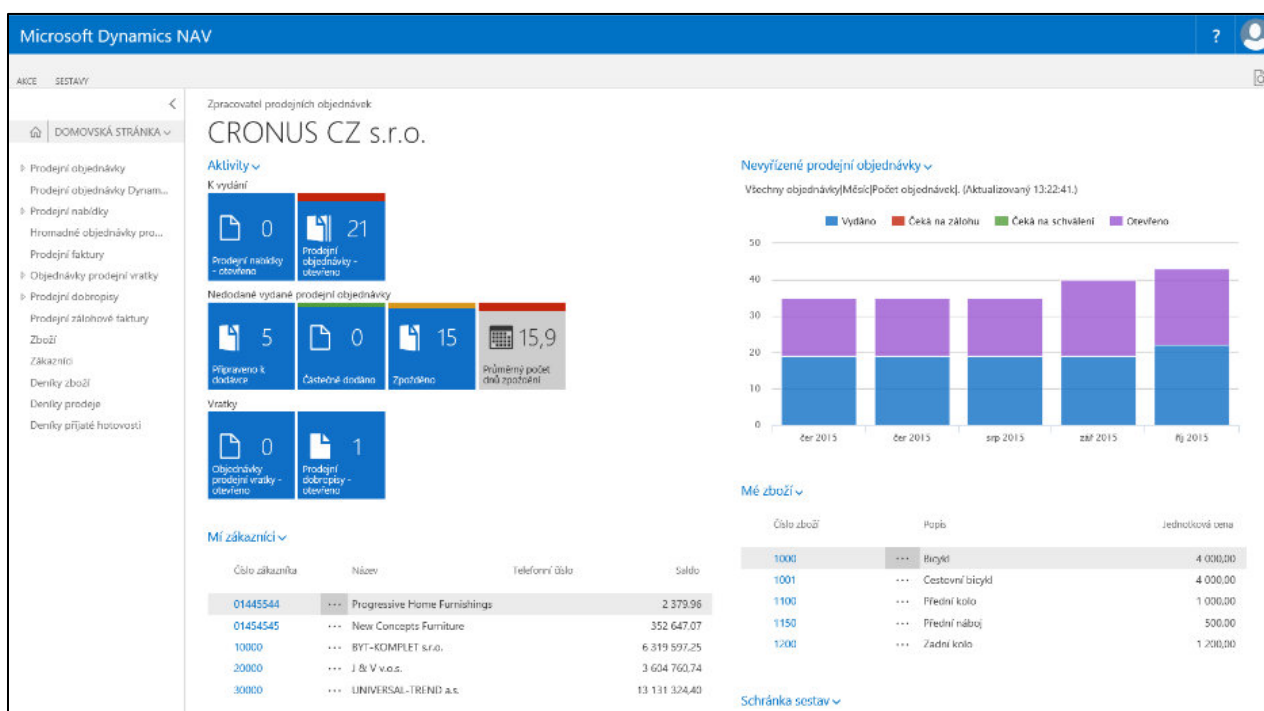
Microsoft Dynamics NAV

?

AKCE SESTAVY

DOMOVSKÁ STRÁNKA

Prodejní objednávky
Prodejní objednávky Dynam...
Prodejní nabídky
Hromadné objednávky pro...
Prodejní faktury
Objednávky prodejní vratky
Prodejní dobropisy
Prodejní zálohové faktury
Zboží
Zákazníci
Deníky zboží
Deníky prodeje
Deníky přijaté hotovosti

Zpracovatel prodejních objednávek

CRONUS CZ s.r.o.

Aktivity

K vydání

0 Prodejní nabídky - otevřeno

21 Prodejní objednávky - otevřeno

Nedodané vydané prodejní objednávky

5 Připraveno k dodávce

0 Částečně dodáno

15 Zpožděno

15,9 Průměrný počet dnů zpoždění

Vratky

0 Objednávky prodejní vratky - otevřeno

1 Prodejní dobropisy - otevřeno

Mí zákazníci

| Číslo zákazníka | Název | Telefonní číslo | Saldo |
|---|---|---|---|
| 01445544 | Progressive Home Furnishings | | 2 379,96 |
| 01454545 | New Concepts Furniture | | 352 647,07 |
| 10000 | BYT-KOMPLET s.r.o. | | 6 319 597,25 |
| 20000 | J & V v.o.s. | | 3 604 760,74 |
| 30000 | UNIVERSAL-TREND a.s. | | 13 131 324,40 |

Nevyřízené prodejní objednávky

Všechny objednávky|Měsíc|Počet objednávek|. (Aktualizovaný 13:22:41.)

Vydáno Čeká na zálohu Čeká na schválení Otevřeno

50
40
30
20
10
0

čer 2015 čer 2015 srp 2015 zář 2015 říj 2015

Mé zboží

| Číslo zboží | Popis | Jednotková cena |
|---|---|---|
| 1000 | Bicykl | 4 000,00 |
| 1001 | Cestovní bicykl | 4 000,00 |
| 1100 | Přední kolo | 1 000,00 |
| 1150 | Přední náboj | 500,00 |
| 1200 | Zadní kolo | 1 200,00 |

Schránka sestav